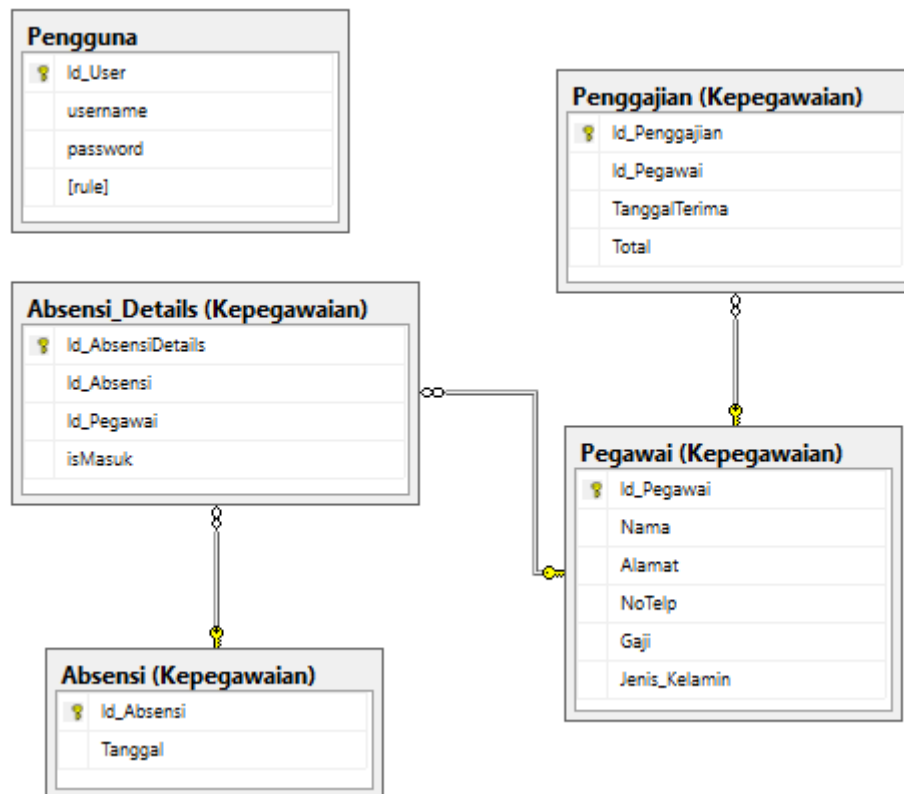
Pengguna
Id_User
username
password
[rule]

Penggajian (Kepegawaian)
Id_Penggajian
Id_Pegawai
TanggalTerima
Total

Absensi_Details (Kepegawaian)
Id_AbsensiDetails
Id_Absensi
Id_Pegawai
isMasuk

Pegawai (Kepegawaian)
Id_Pegawai
Nama
Alamat
NoTelp
Gaji
Jenis_Kelamin

Absensi (Kepegawaian)
Id_Absensi
Tanggal